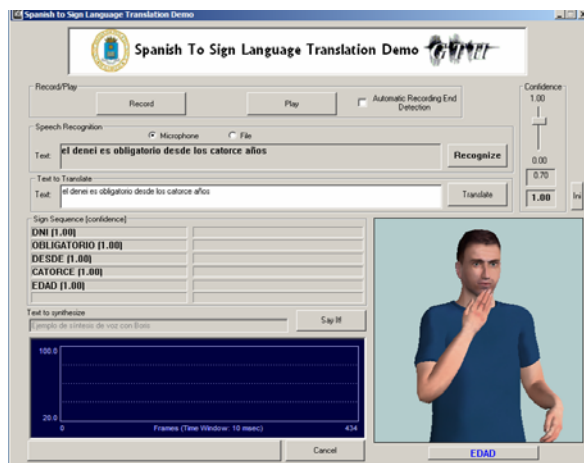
Spanish to Sign Language Translation Demo

Spanish To Sign Language Translation Demo

Record/Play

Record

Play

Automatic Recording End Detection

Confidence

1.00

0.00

0.70

1.00

Speech Recognition

Microphone

File

Text: el denei es obligatorio desde los catorce años

Recognize

Text to Translate

Text: el denei es obligatorio desde los catorce años

Translate

Ini

Sign Sequence (confidence)

DNI (1.00)

OBLIGATORIO (1.00)

DESDE (1.00)

CATORCE (1.00)

EDAD (1.00)

Text to synthesize

Ejemplo de síntesis de voz con Boris

Say It!

100.0

20.0

0

Frames (Time Window: 10 msec)

434

Cancel

EDAD